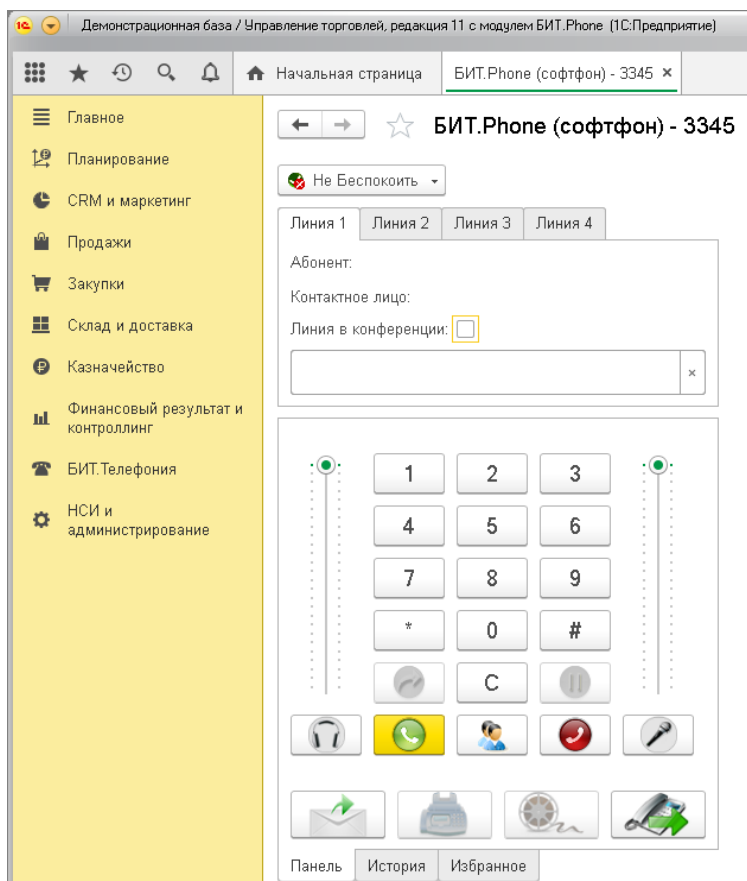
Демонстрационная база / Управление торговлей, редакция 11 с модулем БИТ.Phone (1С:Предприятие)

Начальная страница
БИТ.Phone (софтфон) - 3345 ×

Главное
Планирование
CRM и маркетинг
Продажи
Закупки
Склад и доставка
Казначейство
Финансовый результат и контроллинг
БИТ.Телефония
НСИ и администрирование

БИТ.Phone (софтфон) - 3345

Не Беспокоить

Линия 1 | Линия 2 | Линия 3 | Линия 4

Абонент:
Контактное лицо:
Линия в конференции:

×

1 2 3
4 5 6
7 8 9
* 0 #
C

Панель | История | Избранное